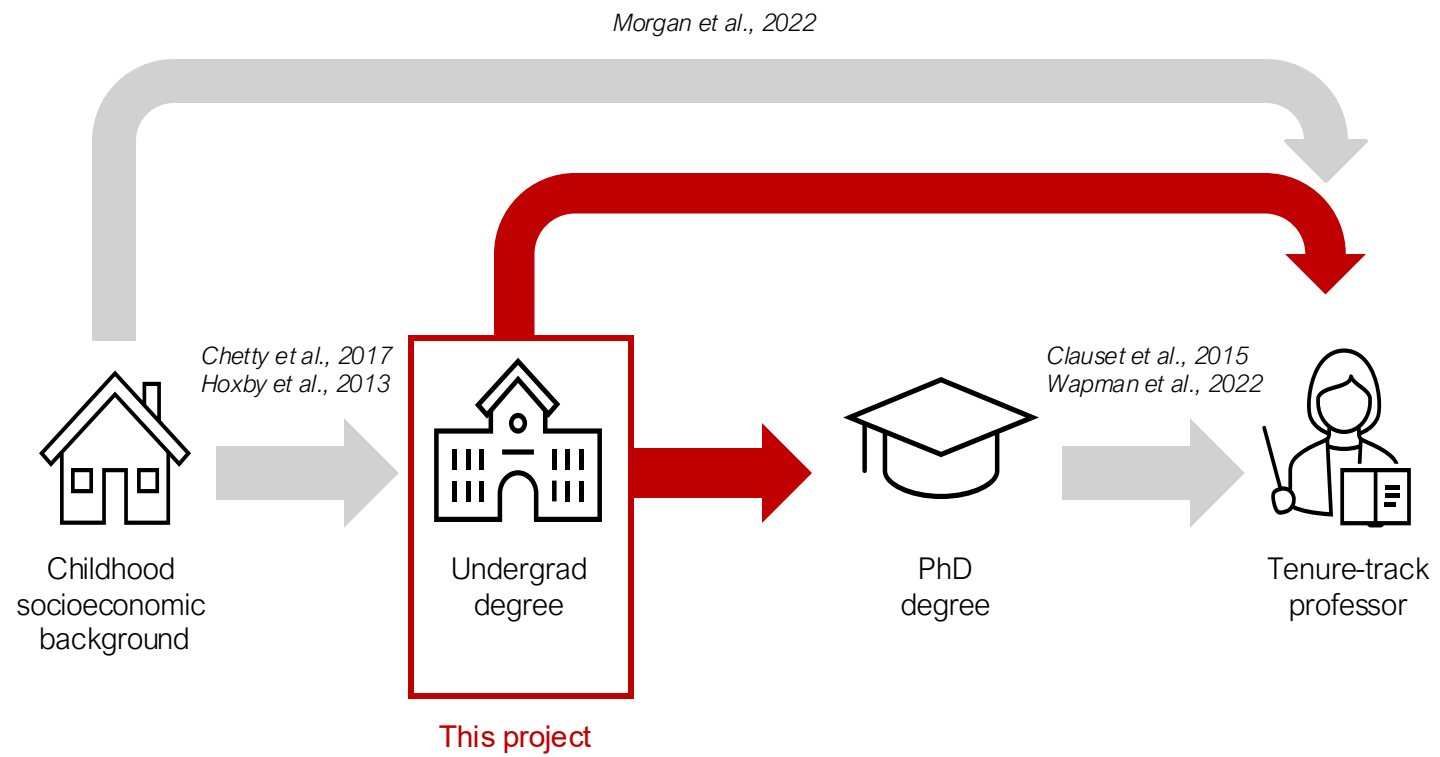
Morgan et al., 2022

Chetty et al., 2017
Hoxby et al., 2013

Clauset et al., 2015
Wapman et al., 2022

Childhood socioeconomic background

Undergrad degree

PhD degree

Tenure-track professor

This project